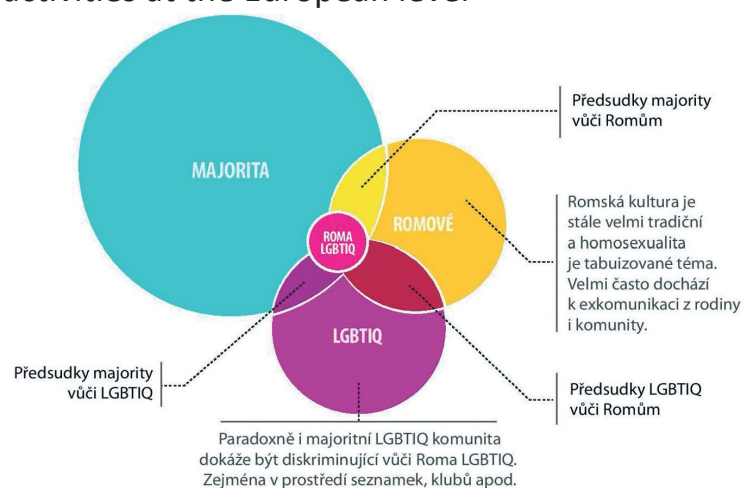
activities at the European level

MAJORITA

Předsudky majority vůči Romům

ROMOVÉ

Romská kultura je stále velmi tradiční a homosexualita je tabuizované téma. Velmi často dochází k exkomunikaci z rodiny i komunity.

ROMA LGBTIQ

LGBTIQ

Předsudky majority vůči LGBTIQ

Předsudky LGBTIQ vůči Romům

Paradoxně i majoritní LGBTIQ komunita dokáže být diskriminující vůči Roma LGBTIQ. Zejména v prostředí seznamek, klubů apod.